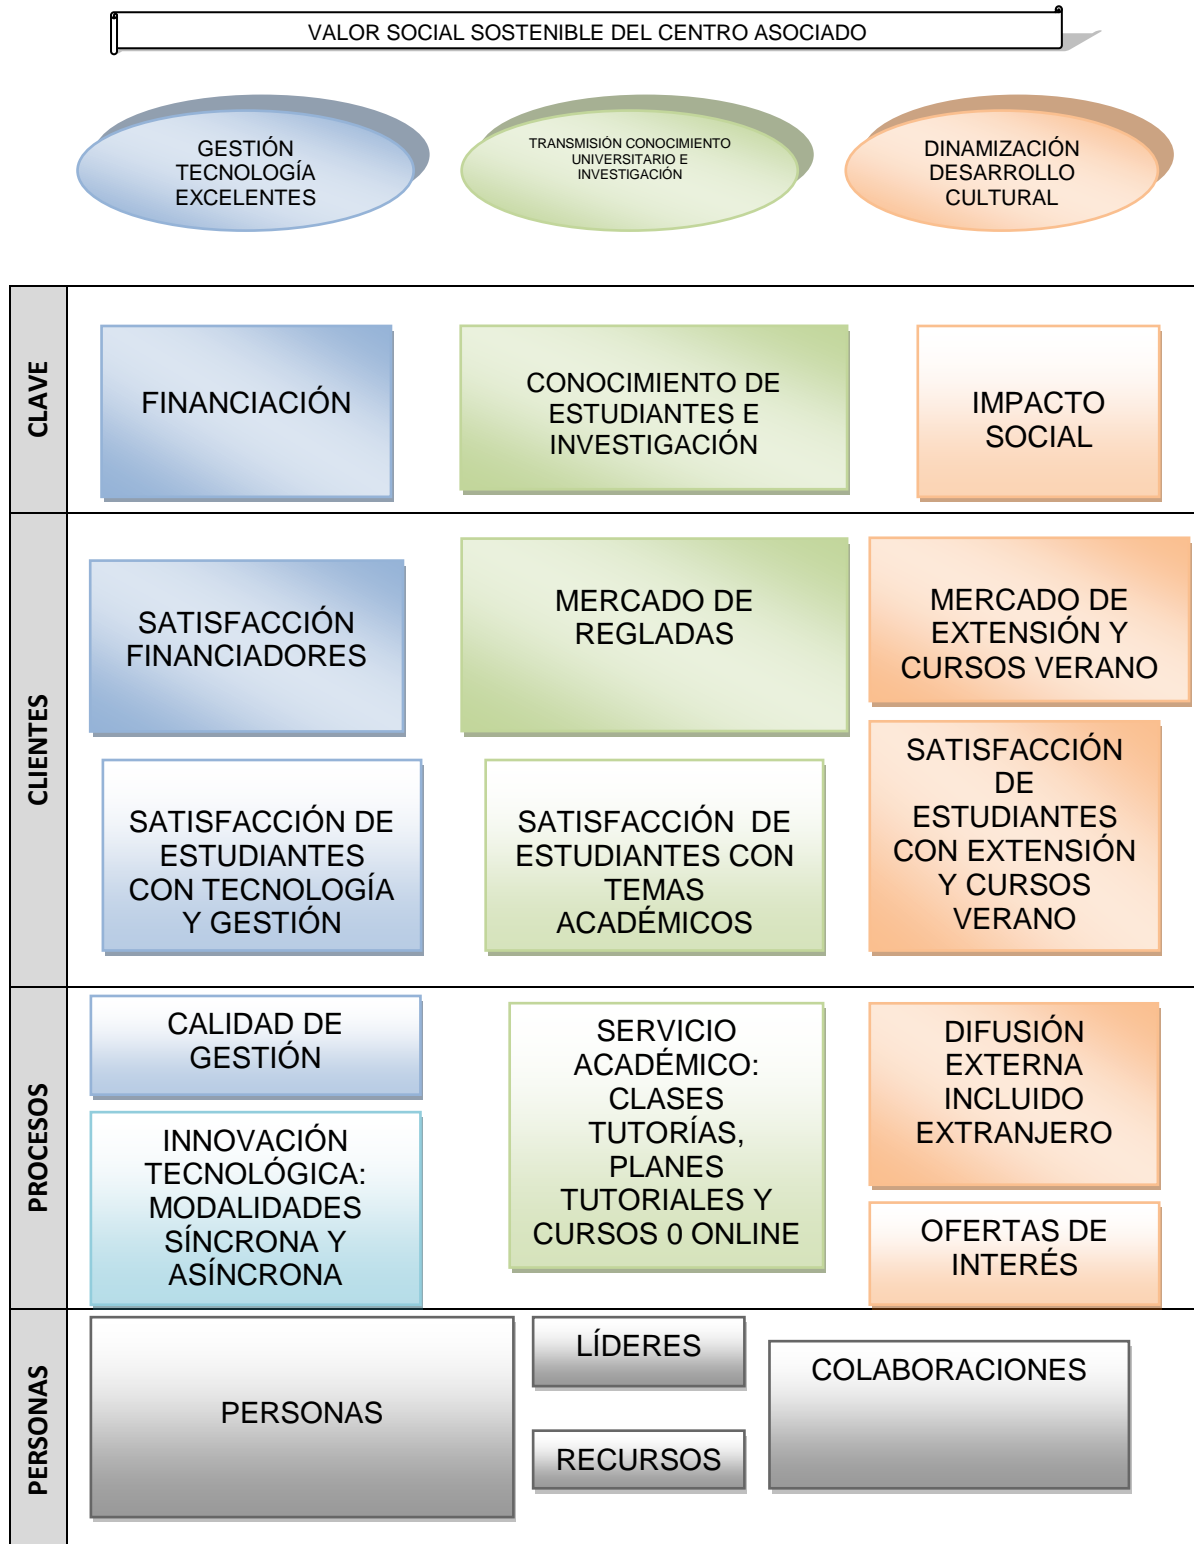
VALOR SOCIAL SOSTENIBLE DEL CENTRO ASOCIADO

GESTIÓN TECNOLOGÍA EXCELENTES

TRANSMISIÓN CONOCIMIENTO UNIVERSITARIO E INVESTIGACIÓN

DINAMIZACIÓN DESARROLLO CULTURAL

CLAVE

FINANCIACIÓN

CONOCIMIENTO DE ESTUDIANTES E INVESTIGACIÓN

IMPACTO SOCIAL

CLIENTES

SATISFACCIÓN FINANCIADORES

MERCADO DE REGLADAS

MERCADO DE EXTENSIÓN Y CURSOS VERANO

SATISFACCIÓN DE ESTUDIANTES CON TECNOLOGÍA Y GESTIÓN

SATISFACCIÓN DE ESTUDIANTES CON TEMAS ACADÉMICOS

SATISFACCIÓN DE ESTUDIANTES CON EXTENSIÓN Y CURSOS VERANO

PROCESOS

CALIDAD DE GESTIÓN

INNOVACIÓN TECNOLÓGICA: MODALIDADES SÍNCRONA Y ASÍNCRONA

SERVICIO ACADÉMICO: CLASES TUTORÍAS, PLANES TUTORIALES Y CURSOS 0 ONLINE

DIFUSIÓN EXTERNA INCLUIDO EXTRANJERO

OFERTAS DE INTERÉS

PERSONAS

PERSONAS

LÍDERES

RECURSOS

COLABORACIONES